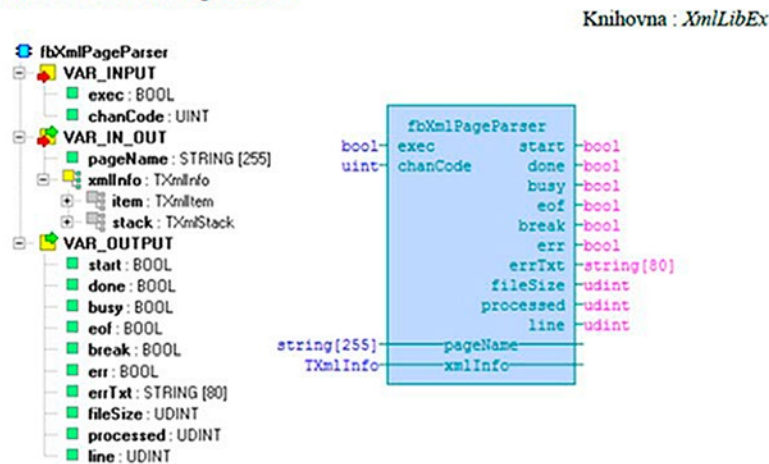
Knihovna : *XmlLibEx*

fbXmlPageParser
VAR_INPUT
exec : BOOL
chanCode : UINT
VAR_IN_OUT
pageName : STRING [255]
xmlInfo : TXmlInfo
item : TXmlItem
stack : TXmlStack
VAR_OUTPUT
start : BOOL
done : BOOL
busy : BOOL
eof : BOOL
break : BOOL
err : BOOL
errTxt : STRING [80]
fileSize : UDINT
processed : UDINT
line : UDINT

fbXmlPageParser
bool exec
uint chanCode
start bool
done bool
busy bool
eof bool
break bool
err bool
errTxt string[80]
fileSize udint
processed udint
line udint
string[255] pageName
TXmlInfo xmlInfo